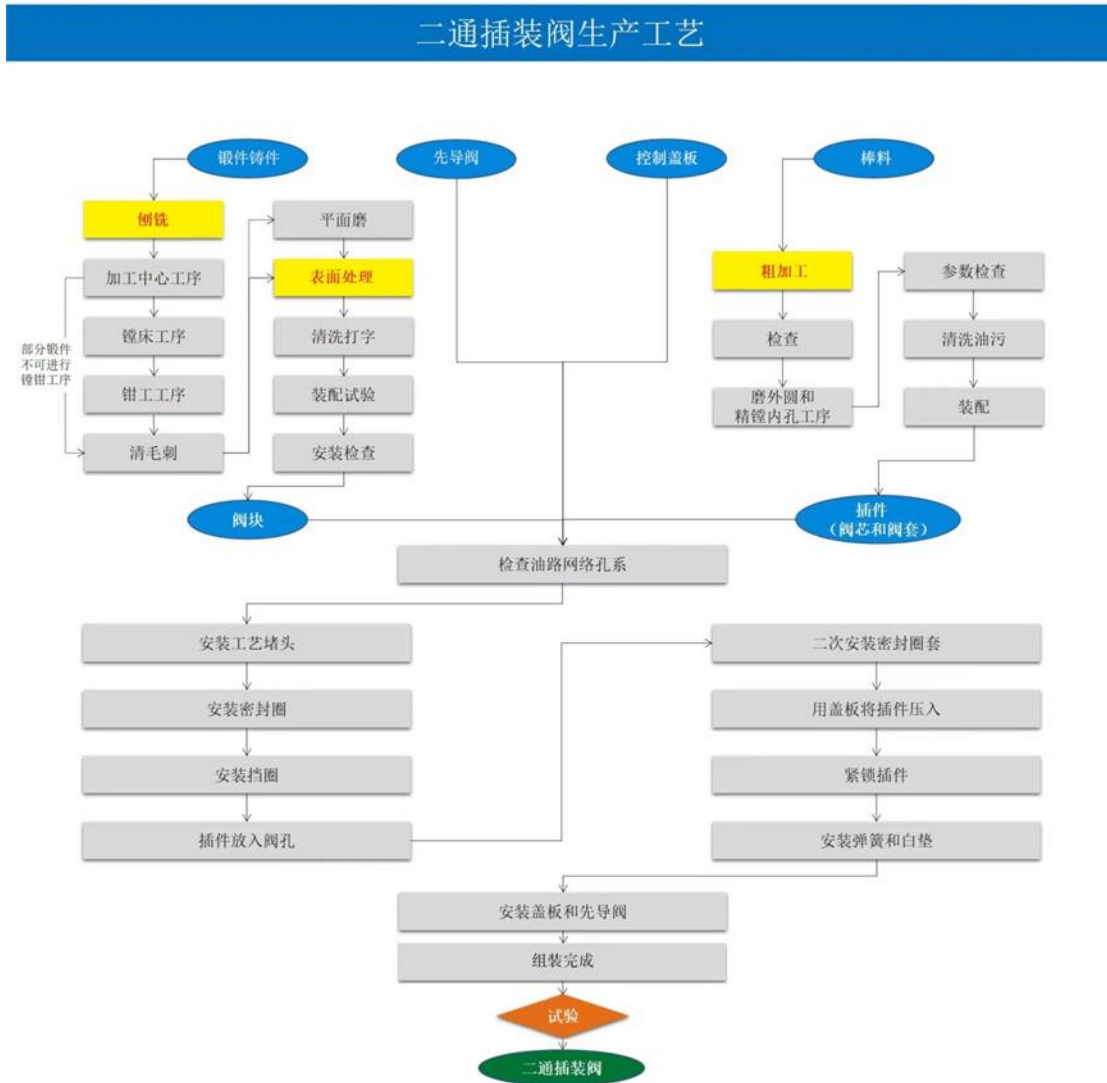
二通插装阀生产工艺

锻件铸件

侧铣

加工中心工序

镗床工序

钳工工序

清毛刺

部分锻件不可进行镗钳工序

平面磨

表面处理

清洗打字

装配试验

安装检查

阀块

先导阀

控制盖板

棒料

粗加工

检查

磨外圆和精镗内孔工序

参数检查

清洗油污

装配

插件（阀芯和阀套）

检查油路网络孔系

安装工艺堵头

安装密封圈

安装挡圈

插件放入阀孔

二次安装密封圈套

用盖板将插件压入

紧锁插件

安装弹簧和白垫

安装盖板和先导阀

组装完成

试验

二通插装阀